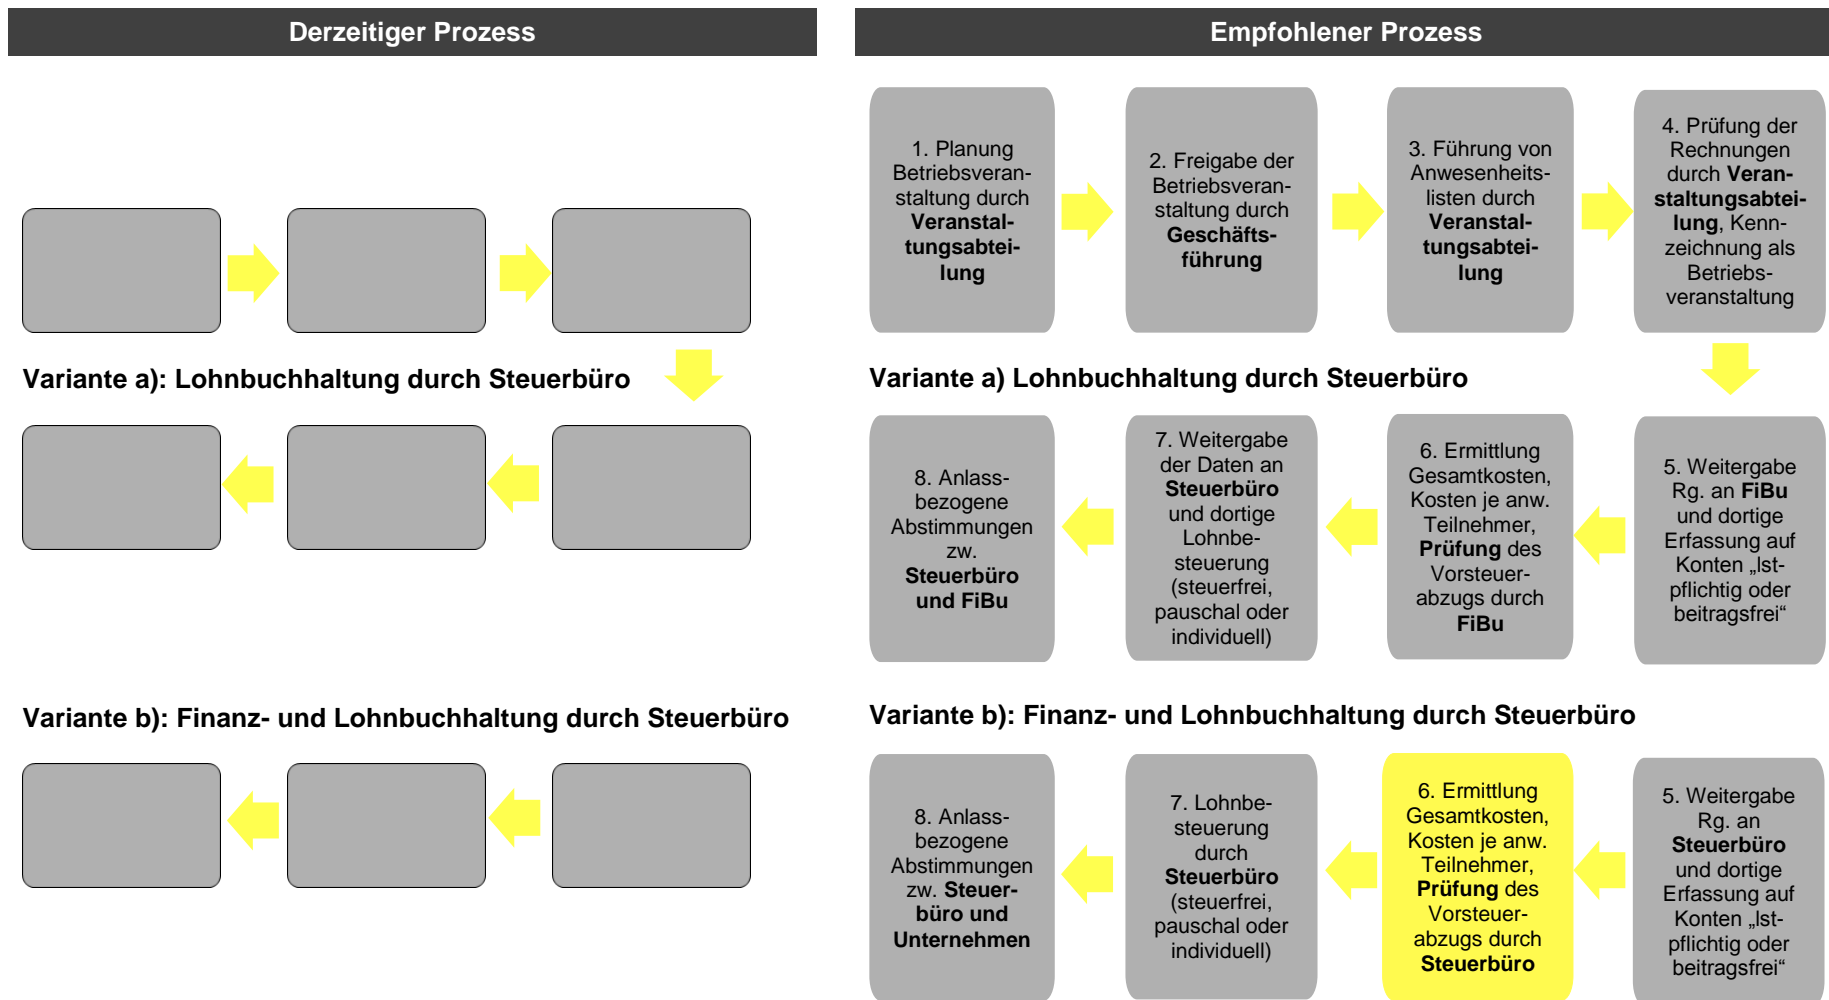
Derzeitiger Prozess

Variante a): Lohnbuchhaltung durch Steuerbüro

Variante b): Finanz- und Lohnbuchhaltung durch Steuerbüro

Empfohlener Prozess

1. Planung Betriebsveranstaltung durch Veranstaltungsabteilung

2. Freigabe der Betriebsveranstaltung durch Geschäftsführung

3. Führung von Anwesenheitslisten durch Veranstaltungsabteilung

4. Prüfung der Rechnungen durch Veranstaltungsabteilung, Kennzeichnung als Betriebsveranstaltung

Variante a) Lohnbuchhaltung durch Steuerbüro

5. Weitergabe Rg. an FiBu und dortige Erfassung auf Konten „lst-pflichtig oder beitragsfrei“

6. Ermittlung Gesamtkosten, Kosten je anw. Teilnehmer, Prüfung des Vorsteuerabzugs durch FiBu

7. Weitergabe der Daten an Steuerbüro und dortige Lohnbesteuerung (steuerfrei, pauschal oder individuell)

8. Anlassbezogene Abstimmungen zw. Steuerbüro und FiBu

Variante b): Finanz- und Lohnbuchhaltung durch Steuerbüro

5. Weitergabe Rg. an Steuerbüro und dortige Erfassung auf Konten „lst-pflichtig oder beitragsfrei“

6. Ermittlung Gesamtkosten, Kosten je anw. Teilnehmer, Prüfung des Vorsteuerabzugs durch Steuerbüro

7. Lohnbesteuerung durch Steuerbüro (steuerfrei, pauschal oder individuell)

8. Anlassbezogene Abstimmungen zw. Steuerbüro und Unternehmen